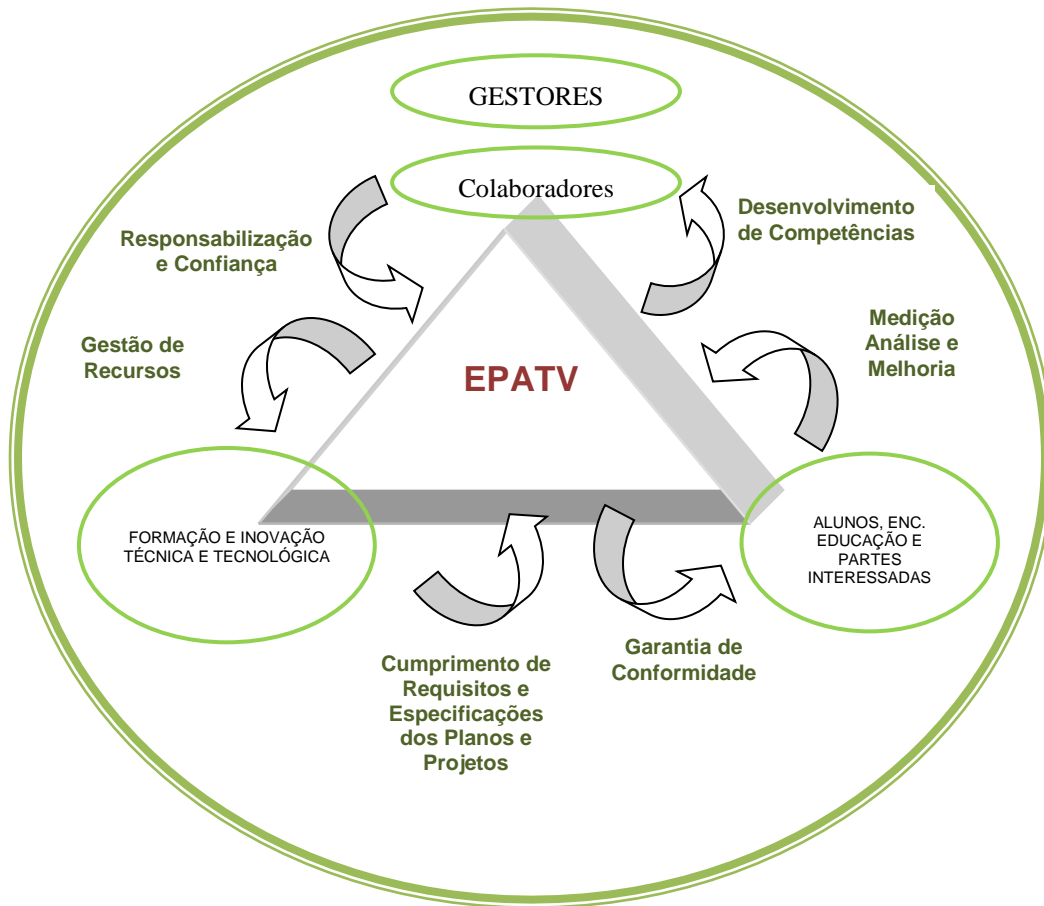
GESTORES

Colaboradores

Responsabilização e Confiança

Desenvolvimento de Competências

Gestão de Recursos

EPATV

Medição Análise e Melhoria

FORMAÇÃO E INOVAÇÃO TÉCNICA E TECNOLÓGICA

ALUNOS, ENC. EDUCAÇÃO E PARTES INTERESSADAS

Cumprimento de Requisitos e Especificações dos Planos e Projetos

Garantia de Conformidade